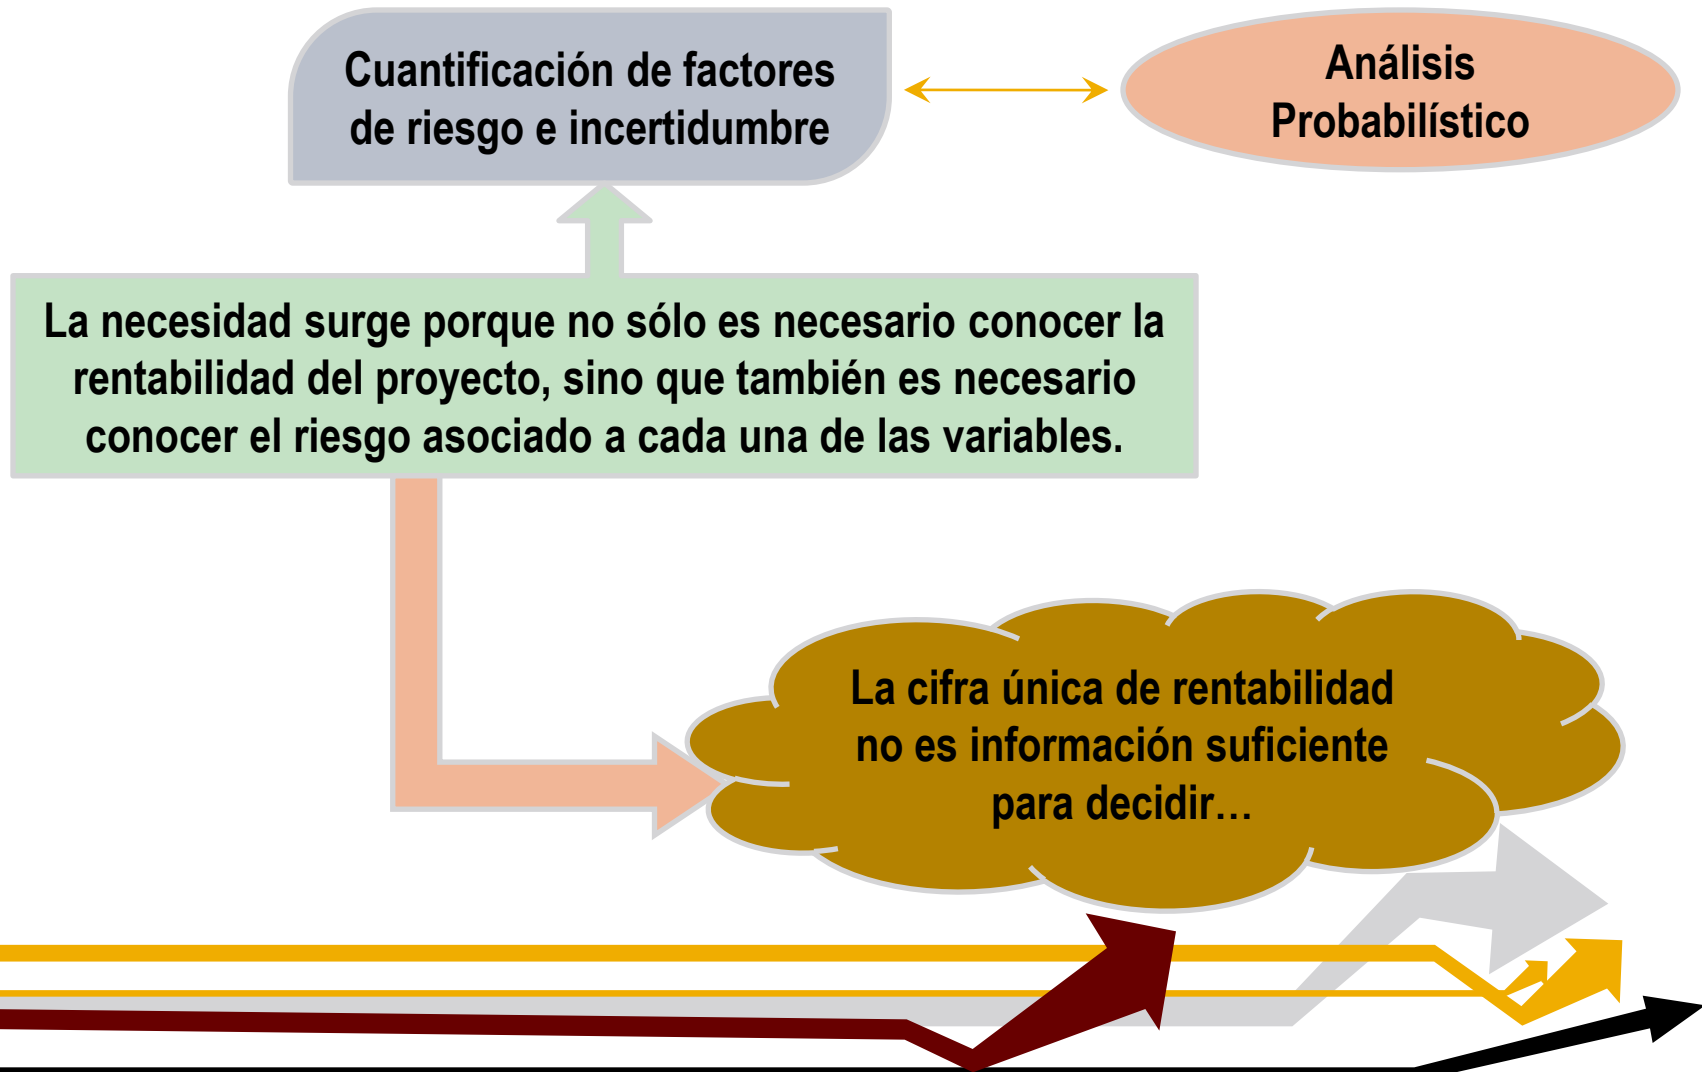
Cuantificación de factores de riesgo e incertidumbre

Análisis Probabilístico

La necesidad surge porque no sólo es necesario conocer la rentabilidad del proyecto, sino que también es necesario conocer el riesgo asociado a cada una de las variables.

La cifra única de rentabilidad no es información suficiente para decidir…